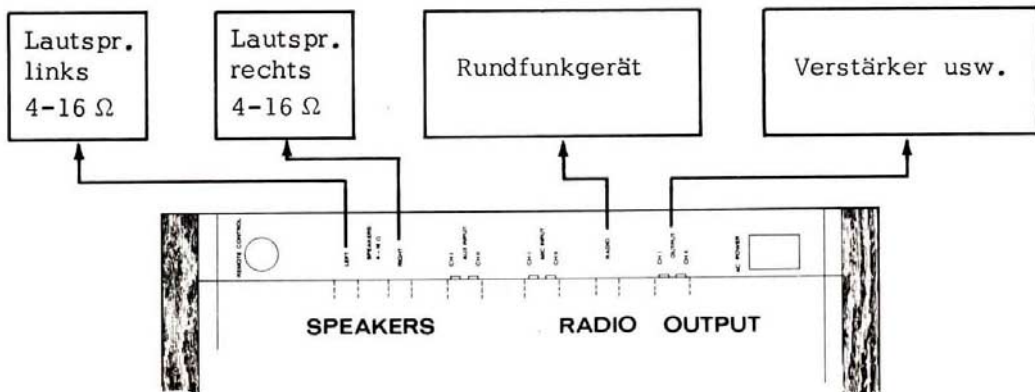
Lautspr. links 4-16 Ω

Lautspr. rechts 4-16 Ω

Rundfunkgerät

Verstärker usw.

REMOTE CONTROL

LEFT SPEAKERS 4-16 Ω RIGHT

CH 1 AUX INPUT CH 2

CH 1 MIC INPUT CH 2

RADIO

CH 1 OUTPUT CH 2

AC POWER

SPEAKERS

RADIO OUTPUT